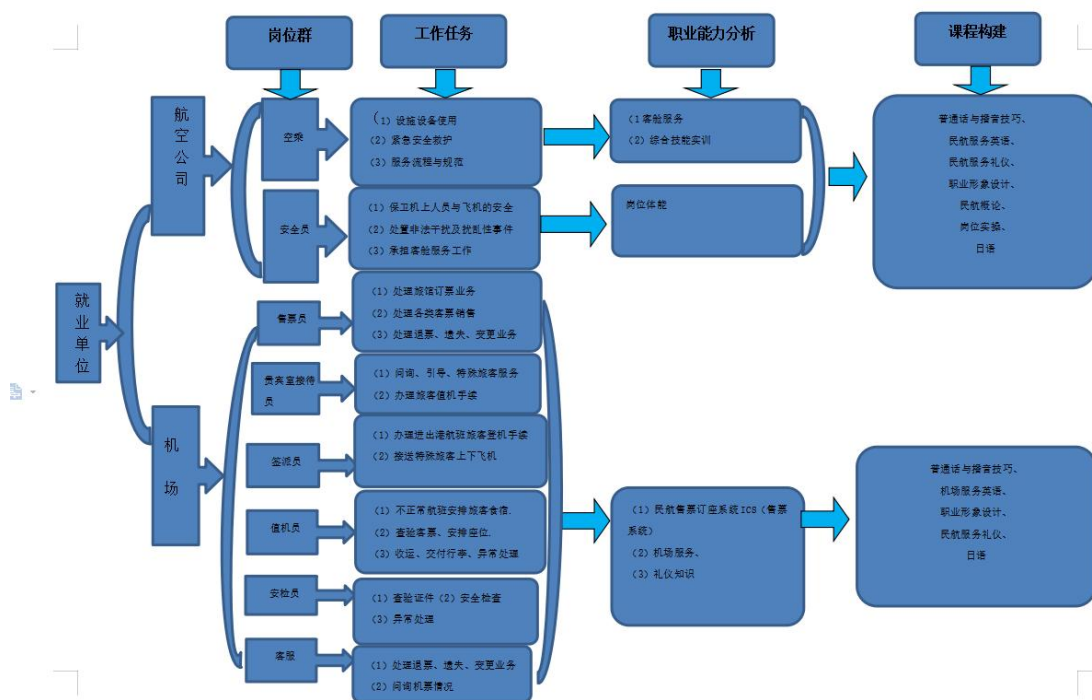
岗位群

工作任务

职业能力分析

课程构建

就业单位

航空公司

机场

空乘

（1）设施设备使用
（2）紧急安全救护
（3）服务流程与规范

安全员

（1）保卫机上人员与飞机的安全
（2）处置非法干扰及扰乱性事件
（3）承担客舱服务工作

（1客舱服务
（2）综合技能实训

岗位体能

普通话与播音技巧、
民航服务英语、
民航服务礼仪、
职业形象设计、
民航概论、
岗位实操、
日语

售票员

（1）处理旅馆订票业务
（2）处理各类客票销售
（3）处理退票、遗失、变更业务

贵宾室接待员

（1）问询、引导、特殊旅客服务
（2）办理旅客值机手续

签派员

（1）办理进出港航班旅客登机手续
（2）接送特殊旅客上下飞机

值机员

（1）不正常航班安排旅客食宿.
（2）查验客票、安排座位.
（3）收运、交付行李、异常处理

安检员

（1）查验证件（2）安全检查
（3）异常处理

客服

（1）处理退票、遗失、变更业务
（2）问询机票情况

（1）民航售票订座系统ICS（售票系统）
（2）机场服务、
（3）礼仪知识

普通话与播音技巧、
机场服务英语、
职业形象设计、
民航服务礼仪、
日语